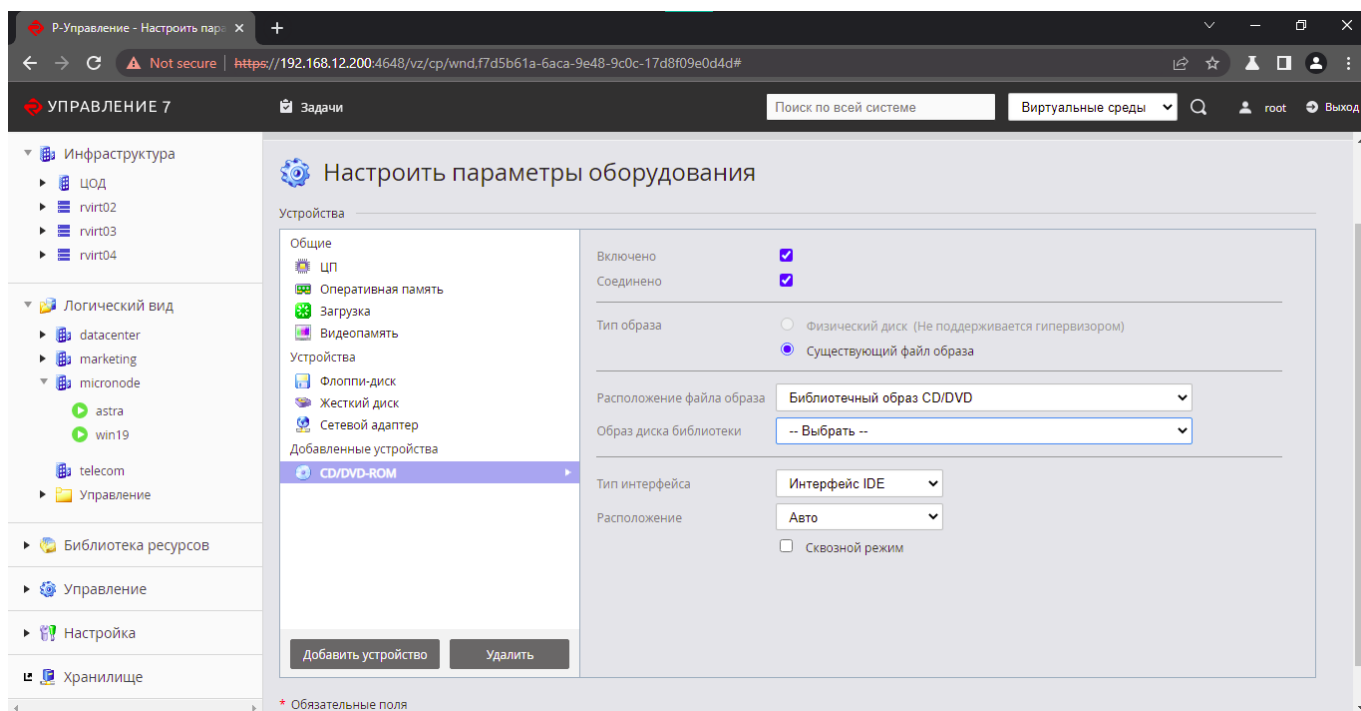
Р-Управление - Настроить пара ×
+
Not secure | https://192.168.12.200:4648/vz/cp/wnd.f7d5b61a-6aca-9e48-9c0c-17d8f09e0d4d#

УПРАВЛЕНИЕ 7
Задачи
Поиск по всей системе
Виртуальные среды
root
Выход

Инфраструктура
ЦОД
rvirt02
rvirt03
rvirt04
Логический вид
datacenter
marketing
micronode
astra
win19
telecom
Управление
Библиотека ресурсов
Управление
Настройка
Хранилище

Настроить параметры оборудования
Устройства
Общие
ЦП
Оперативная память
Загрузка
Видеопамять
Устройства
Флоппи-диск
Жесткий диск
Сетевой адаптер
Добавленные устройства
CD/DVD-ROM

Включено
Соединено
Тип образа
Физический диск (Не поддерживается гипервизором)
Существующий файл образа
Расположение файла образа
Библиотечный образ CD/DVD
Образ диска библиотеки
-- Выбрать --
Тип интерфейса
Интерфейс IDE
Расположение
Авто
Сквозной режим

Добавить устройство
Удалить
* Обязательные поля